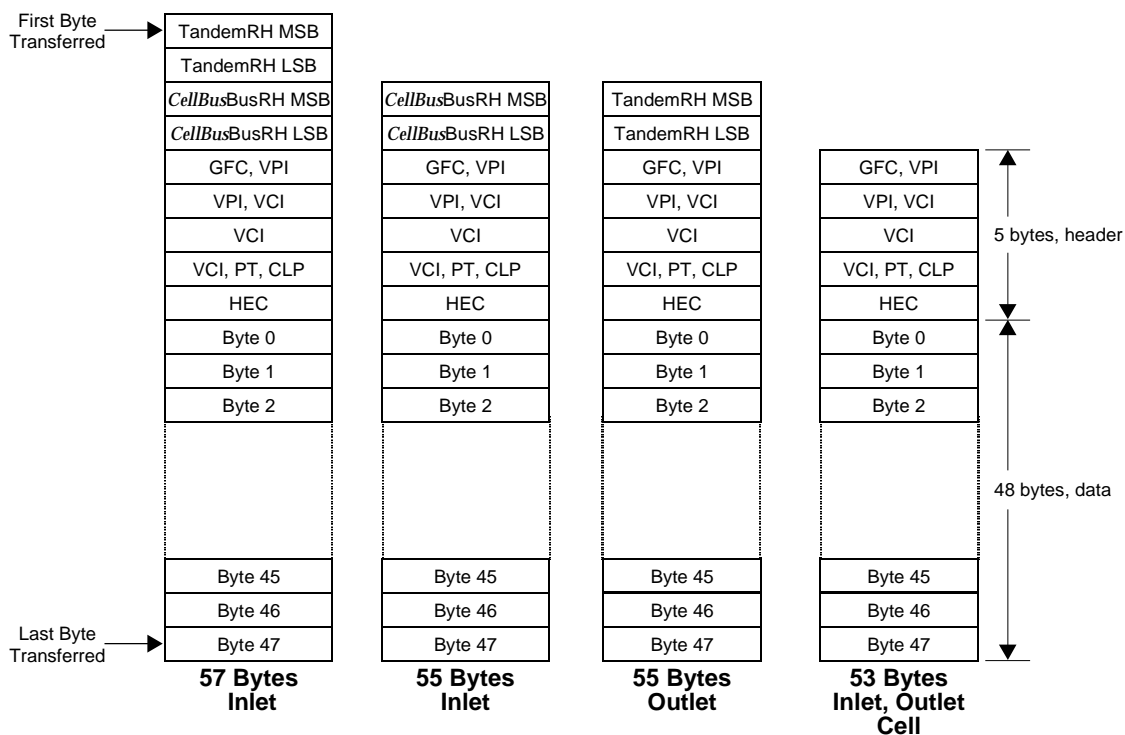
First Byte Transferred

| TandemRH MSB |
|---|
| TandemRH LSB |
| *CellBus*BusRH MSB |
| *CellBus*BusRH LSB |
| GFC, VPI |
| VPI, VCI |
| VCI |
| VCI, PT, CLP |
| HEC |
| Byte 0 |
| Byte 1 |
| Byte 2 |
| Byte 45 |
| Byte 46 |
| Byte 47 |

Last Byte Transferred

57 Bytes Inlet

| *CellBus*BusRH MSB |
|---|
| *CellBus*BusRH LSB |
| GFC, VPI |
| VPI, VCI |
| VCI |
| VCI, PT, CLP |
| HEC |
| Byte 0 |
| Byte 1 |
| Byte 2 |
| Byte 45 |
| Byte 46 |
| Byte 47 |

55 Bytes Inlet

| TandemRH MSB |
|---|
| TandemRH LSB |
| GFC, VPI |
| VPI, VCI |
| VCI |
| VCI, PT, CLP |
| HEC |
| Byte 0 |
| Byte 1 |
| Byte 2 |
| Byte 45 |
| Byte 46 |
| Byte 47 |

55 Bytes Outlet

| GFC, VPI |
|---|
| VPI, VCI |
| VCI |
| VCI, PT, CLP |
| HEC |
| Byte 0 |
| Byte 1 |
| Byte 2 |
| Byte 45 |
| Byte 46 |
| Byte 47 |

53 Bytes Inlet, Outlet Cell

5 bytes, header

48 bytes, data